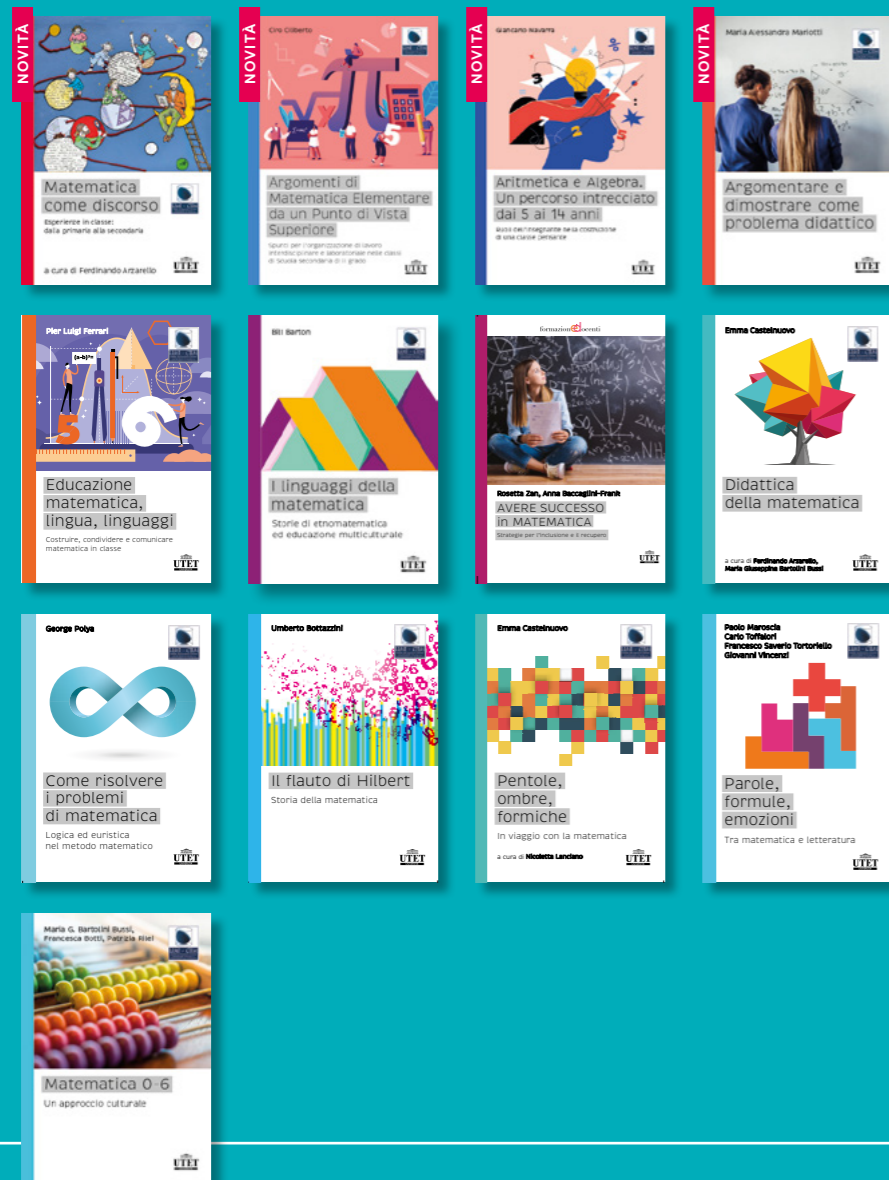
NOVITÀ

Matematica come discorso

Esperienze in classe: dalla primaria alla secondaria

a cura di Ferdinando Arzarello

UTET

NOVITÀ

Ciro Ciliberto

Argomenti di Matematica Elementare da un Punto di Vista Superiore

Spunti per l'organizzazione di lavoro interdisciplinare e laboratoriale nelle classi di Scuola Secondaria di II grado

UTET

NOVITÀ

Giancarlo Navarra

Aritmetica e Algebra. Un percorso intrecciato dai 5 ai 14 anni

Bussole dell'insegnante nella costruzione di una classe pensante

UTET

NOVITÀ

Maria Alessandra Mariotti

Argomentare e dimostrare come problema didattico

UTET

Pier Luigi Ferrari

$(a-b)^n$

Educazione matematica, lingua, linguaggi

Costruire, condividere e comunicare matematica in classe

UTET

Bill Barton

I linguaggi della matematica

Storie di etnomatematica ed educazione multiculturale

UTET

formazione docenti

Rosetta Zan, Anna Baccaglini-Frank

AVERE SUCCESSO in MATEMATICA

Strategie per l'inclusione e il recupero

UTET

Emma Castelnuovo

Didattica della matematica

a cura di Ferdinando Arzarello, Maria Giuseppina Bartolini Bussi

UTET

George Polya

Come risolvere i problemi di matematica

Logica ed euristica nel metodo matematico

UTET

Umberto Bottazzini

Il flauto di Hilbert

Storia della matematica

UTET

Emma Castelnuovo

Pentole, ombre, formiche

In viaggio con la matematica

a cura di Nicoletta Lanciano

UTET

Paolo Maroscia
Carlo Toffalori
Francesco Saverio Tortoriello
Giovanni Vincenzi

Parole, formule, emozioni

Tra matematica e letteratura

UTET

Maria G. Bartolini Bussi, Francesca Botti, Patrizia Riei

Matematica 0-6

Un approccio culturale

UTET